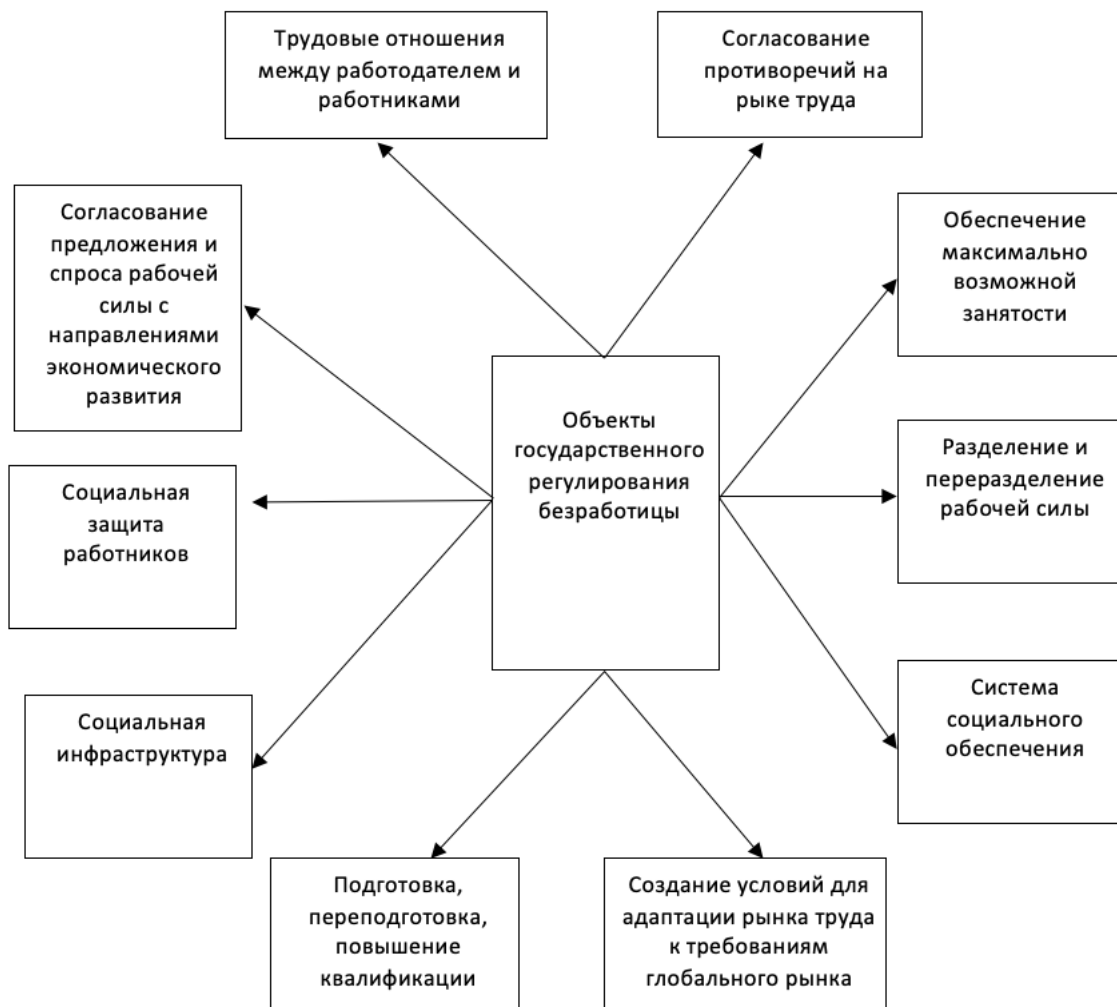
Трудовые отношения между работодателем и работниками

Согласование противоречий на рыке труда

Согласование предложения и спроса рабочей силы с направлениями экономического развития

Обеспечение максимально возможной занятости

Объекты государственного регулирования безработицы

Социальная защита работников

Разделение и переразделение рабочей силы

Социальная инфраструктура

Система социального обеспечения

Подготовка, переподготовка, повышение квалификации

Создание условий для адаптации рынка труда к требованиям глобального рынка